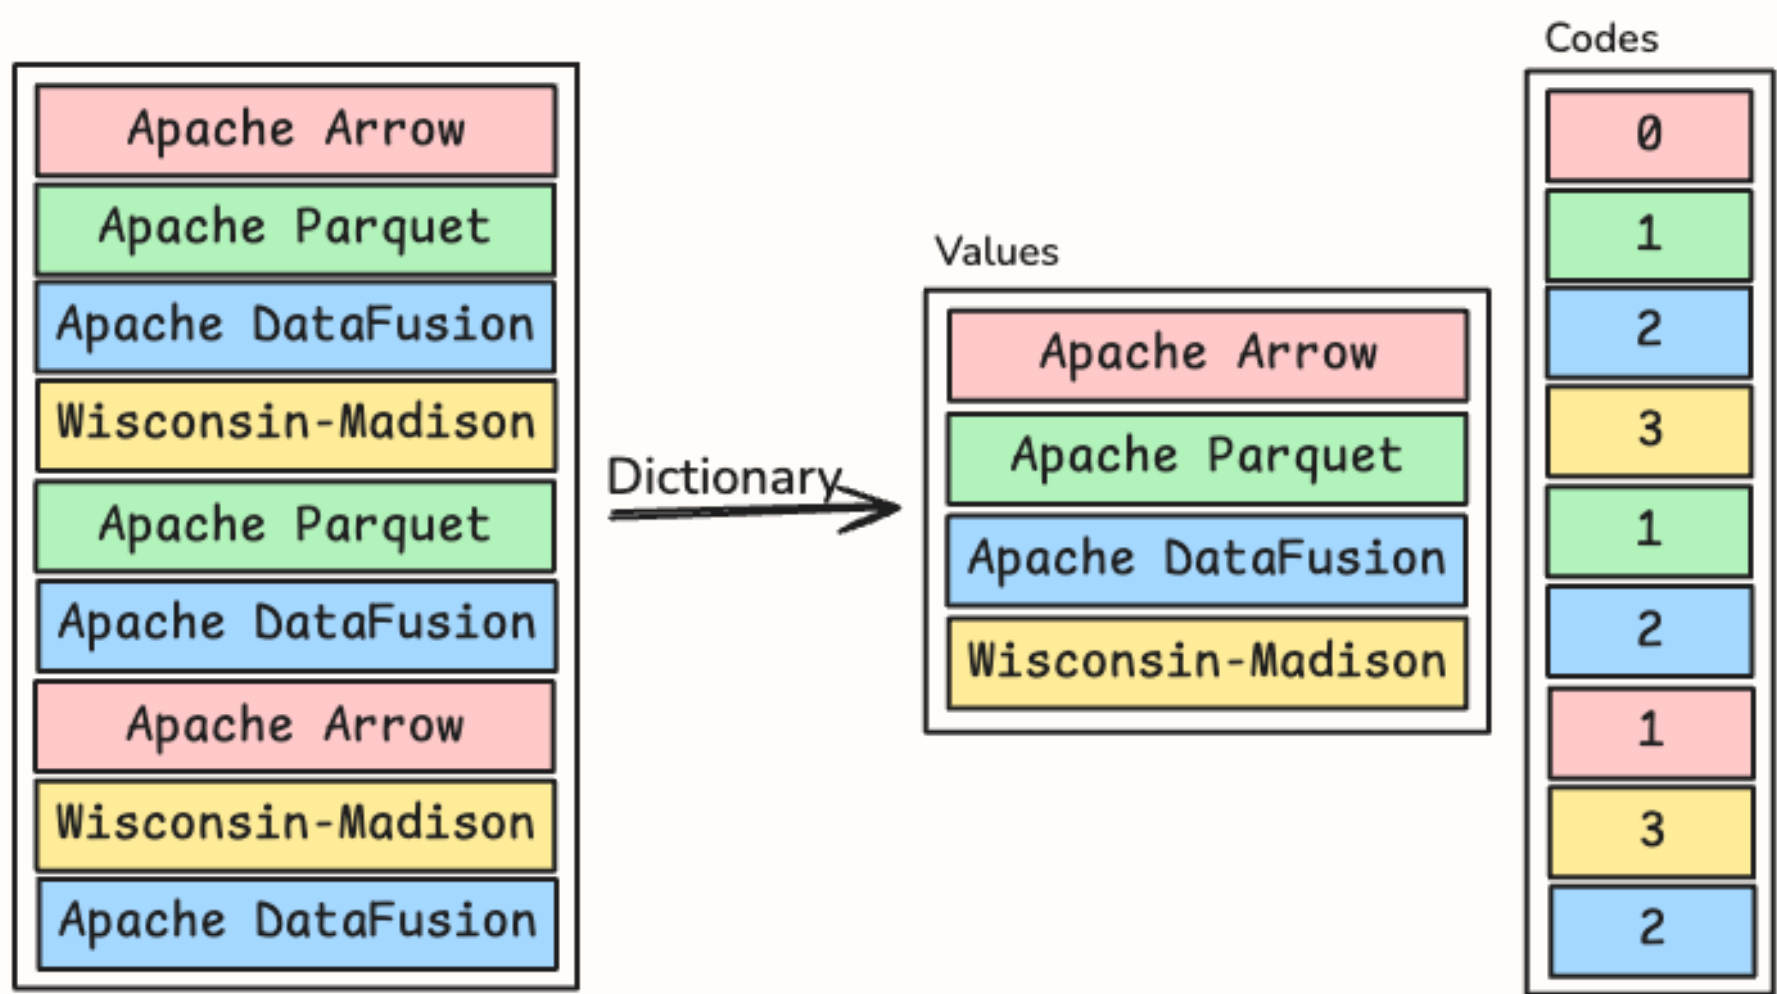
Apache Arrow
Apache Parquet
Apache DataFusion
Wisconsin-Madison
Apache Parquet
Apache DataFusion
Apache Arrow
Wisconsin-Madison
Apache DataFusion

Dictionary

Values
Apache Arrow
Apache Parquet
Apache DataFusion
Wisconsin-Madison

Codes
0
1
2
3
1
2
1
3
2